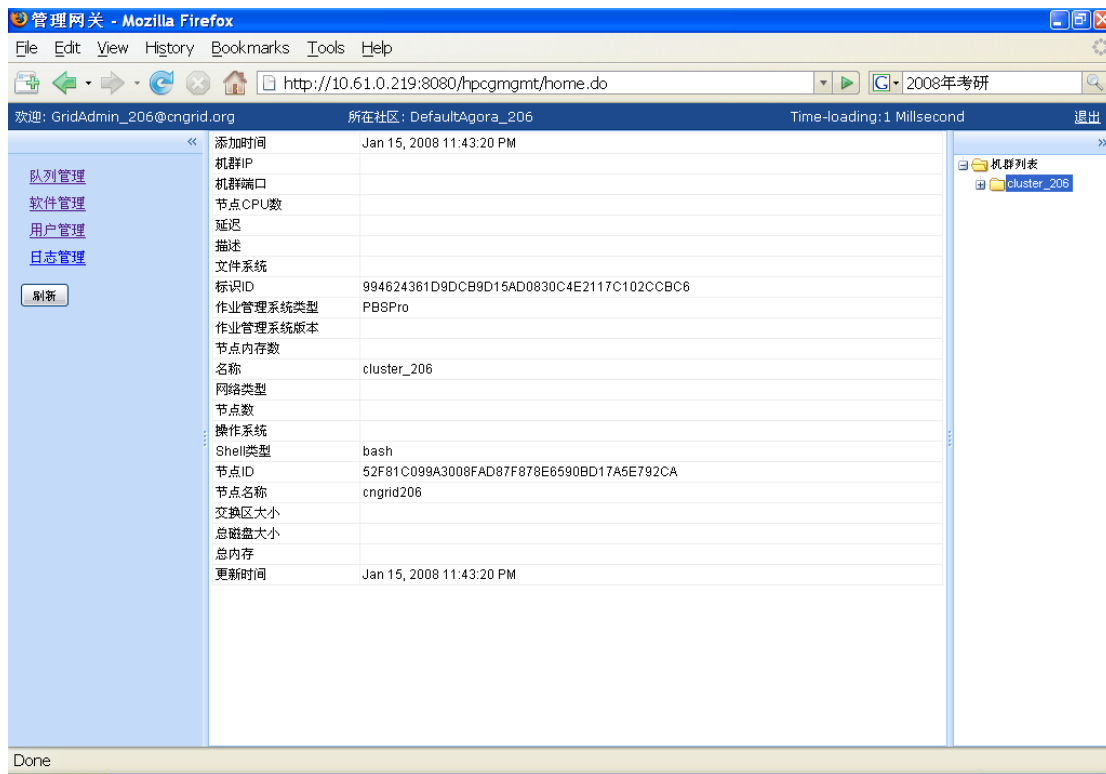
管理网关 - Mozilla Firefox

File Edit View History Bookmarks Tools Help

http://10.61.0.219:8080/hpcgmgmt/home.do

2008年考研

欢迎: GridAdmin_206@cngrid.org 所在社区: DefaultAgora_206 Time-loading:1 Millsecond 退出

«

队列管理
软件管理
用户管理
日志管理

刷新

| | |
|---|---|
| 添加时间 | Jan 15, 2008 11:43:20 PM |
| 机群IP | |
| 机群端口 | |
| 节点CPU数 | |
| 延迟 | |
| 描述 | |
| 文件系统 | |
| 标识ID | 994624361D9DCB9D15AD0830C4E2117C102CCBC6 |
| 作业管理系统类型 | PBSPro |
| 作业管理系统版本 | |
| 节点内存数 | |
| 名称 | cluster_206 |
| 网络类型 | |
| 节点数 | |
| 操作系统 | |
| Shell类型 | bash |
| 节点ID | 52F81C099A3008FAD87F878E6590BD17A5E792CA |
| 节点名称 | cngrid206 |
| 交换区大小 | |
| 总磁盘大小 | |
| 总内存 | |
| 更新时间 | Jan 15, 2008 11:43:20 PM |

»

机群列表
cluster_206

Done